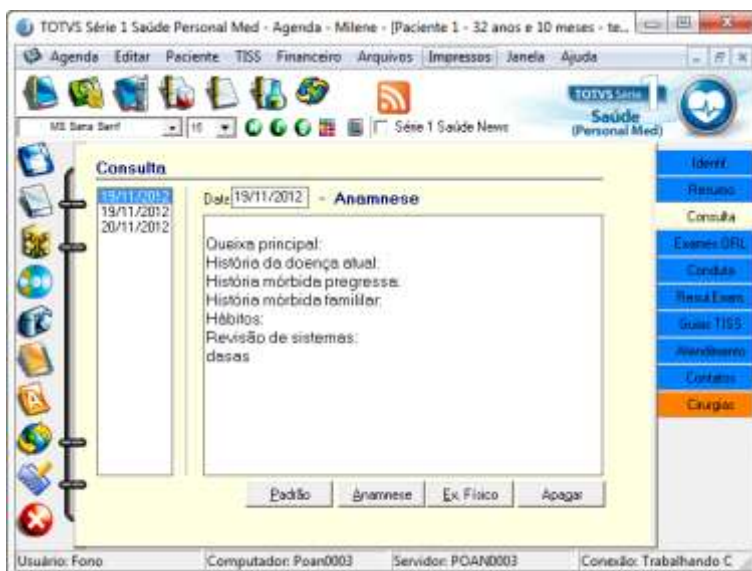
TOTVS Série 1 Saúde Personal Med - Agenda - Milene - [Paciente 1 - 32 anos e 10 meses - te...

Agenda Editar Paciente TISS Financeiro Arquivos Impressos Janela Ajuda

MS Sans Serif 10 Série 1 Saúde News

TOTVS Série 1 Saúde (Personal Med)

Consulta

19/11/2012
19/11/2012
20/11/2012

Data 19/11/2012 - Anamnese

Queixa principal:
História da doença atual:
História mórbida pregressa:
História mórbida familiar:
Hábitos:
Revisão de sistemas:
dasas

Padrão Anamnese Ex. Físico Apagar

Identif.
Resumo
Consulta
Exames ORL
Conduta
Resul.Exam.
Guias TISS
Atendimento
Contatos
Cirurgias

Usuário: Fono Computador: Poan0003 Servidor: POAN0003 Conexão: Trabalhando C